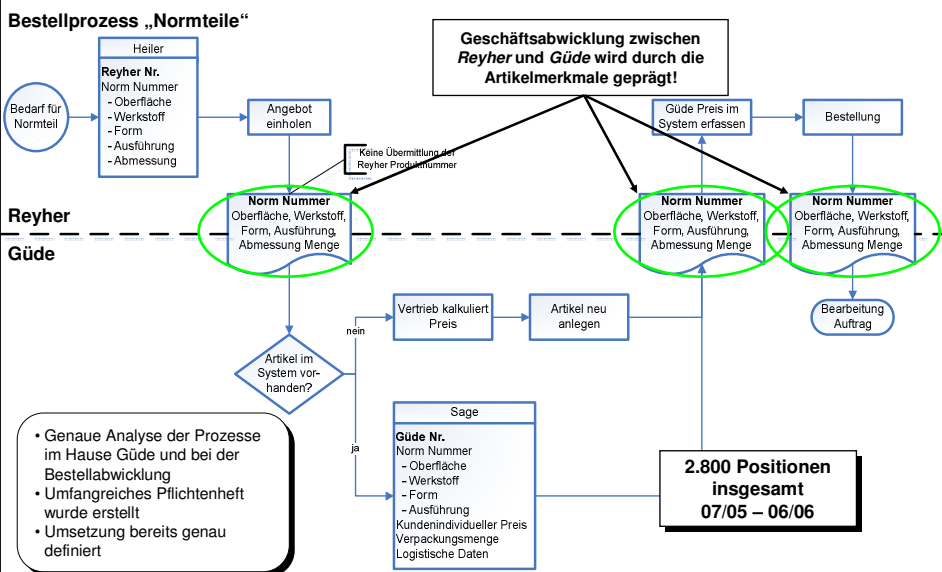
Bestellprozess „Normteile“

Geschäftsabwicklung zwischen *Reyher* und *Güde* wird durch die Artikelmerkmale geprägt!

Heiler

Reyher Nr.
Norm Nummer
- Oberfläche
- Werkstoff
- Form
- Ausführung
- Abmessung

Bedarf für Normteil

Angebot einholen

Keine Übermittlung der Reyher Produktnummer

Güde Preis im System erfassen

Bestellung

Reyher

Norm Nummer
Oberfläche, Werkstoff, Form, Ausführung, Abmessung Menge

Norm Nummer
Oberfläche, Werkstoff, Form, Ausführung, Abmessung Menge

Norm Nummer
Oberfläche, Werkstoff, Form, Ausführung, Abmessung Menge

Güde

Bearbeitung Auftrag

nein

Vertrieb kalkuliert Preis

Artikel neu anlegen

Artikel im System vorhanden?

ja

Sage

Güde Nr.
Norm Nummer
- Oberfläche
- Werkstoff
- Form
- Ausführung
Kundenindividueller Preis
Verpackungsmenge
Logistische Daten

- Genaue Analyse der Prozesse im Hause Güde und bei der Bestellabwicklung
- Umfangreiches Pflichtenheft wurde erstellt
- Umsetzung bereits genau definiert

2.800 Positionen insgesamt
07/05 – 06/06